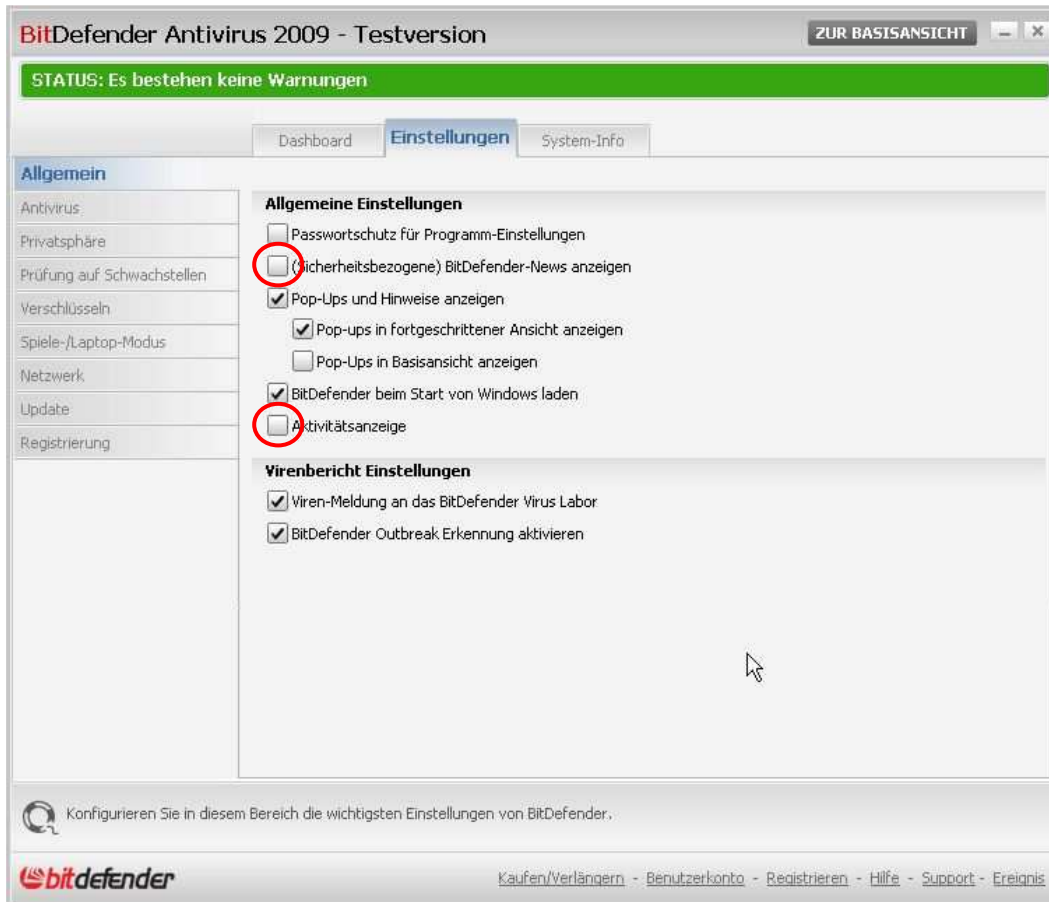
BitDefender Antivirus 2009 - Testversion

ZUR BASISANSICHT

STATUS: Es bestehen keine Warnungen

Dashboard
Einstellungen
System-Info

Allgemein
Antivirus
Privatsphäre
Prüfung auf Schwachstellen
Verschlüsseln
Spiele-/Laptop-Modus
Netzwerk
Update
Registrierung

Allgemeine Einstellungen
Passwortschutz für Programm-Einstellungen
(Sicherheitsbezogene) BitDefender-News anzeigen
Pop-Ups und Hinweise anzeigen
Pop-ups in fortgeschrittener Ansicht anzeigen
Pop-Ups in Basisansicht anzeigen
BitDefender beim Start von Windows laden
Aktivitätsanzeige

Virenbericht Einstellungen
Viren-Meldung an das BitDefender Virus Labor
BitDefender Outbreak Erkennung aktivieren

Konfigurieren Sie in diesem Bereich die wichtigsten Einstellungen von BitDefender.

bitdefender

Kaufen/Verlängern - Benutzerkonto - Registrieren - Hilfe - Support - Ereignis